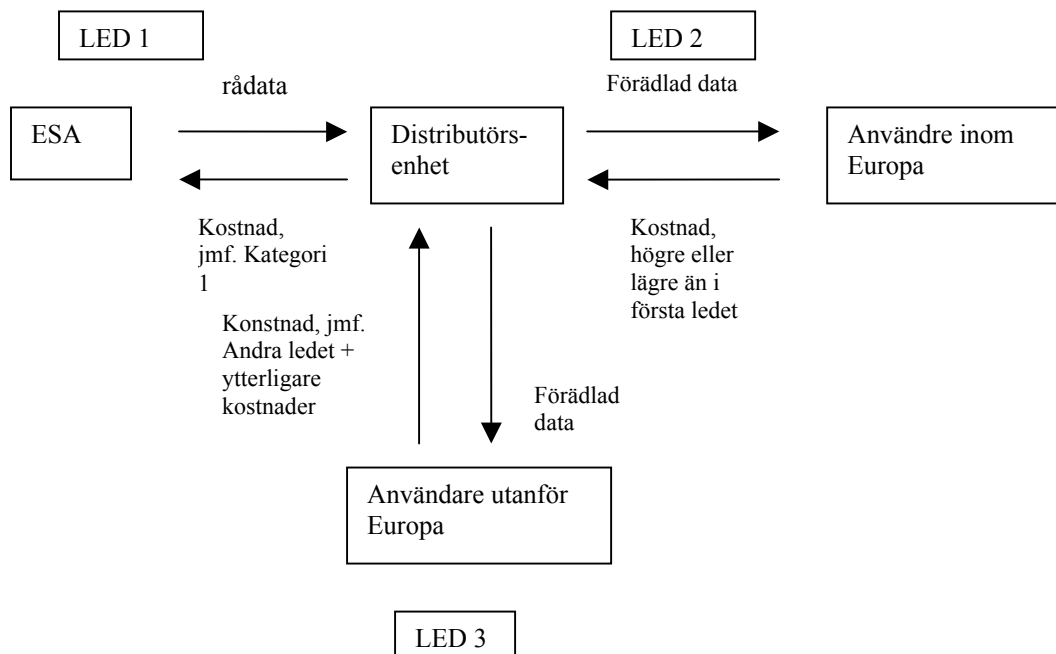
LED 1

LED 2

rådata

Förädlad data

ESA

Distributörsenhet

Användre inom Europa

Kostnad, jmf. Kategori 1

Kostnad, högre eller lägre än i första ledet

Konstnad, jmf. Andra ledet + ytterligare kostnader

Förädlad data

Användare utanför Europa

LED 3